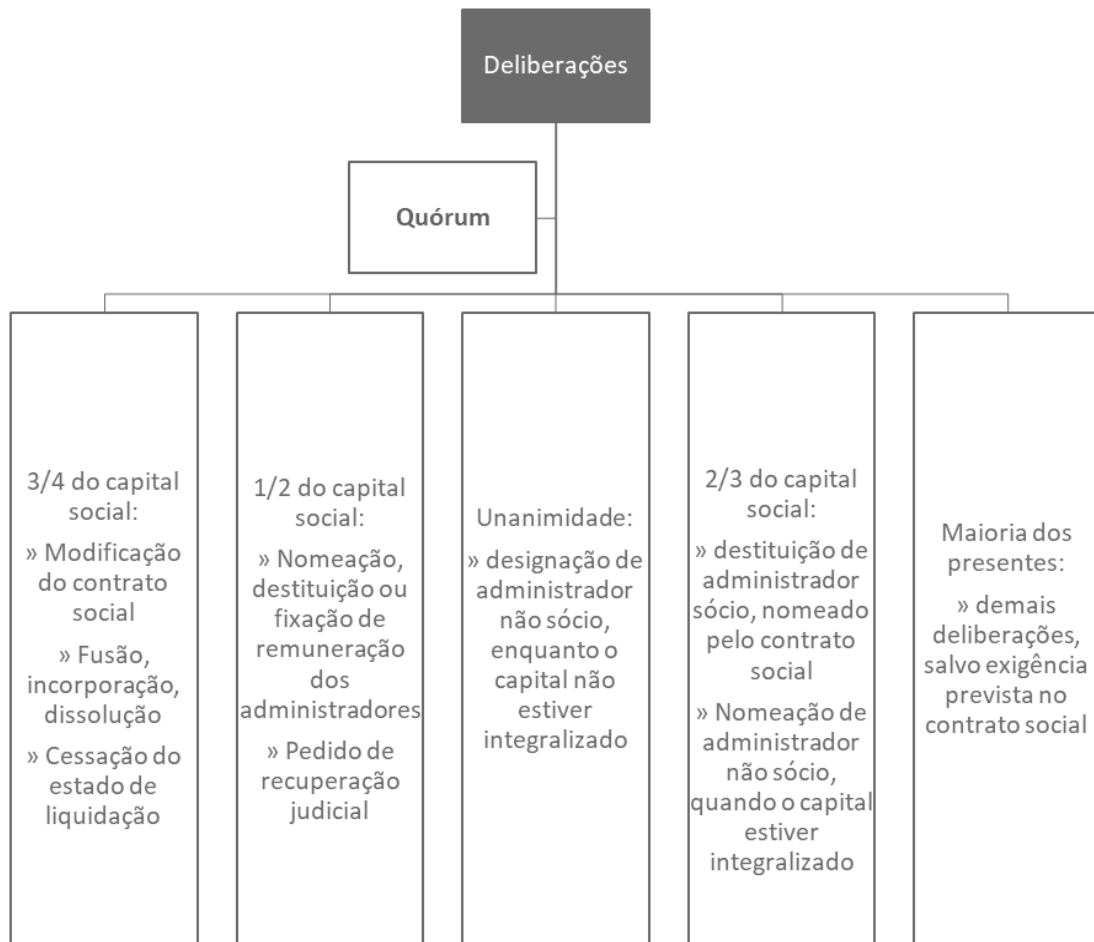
Deliberações

Quórum

3/4 do capital social:

» Modificação do contrato social

» Fusão, incorporação, dissolução

» Cessação do estado de liquidação

1/2 do capital social:

» Nomeação, destituição ou fixação de remuneração dos administradores

» Pedido de recuperação judicial

Unanimidade:

» designação de administrador não sócio, enquanto o capital não estiver integralizado

2/3 do capital social:

» destituição de administrador sócio, nomeado pelo contrato social

» Nomeação de administrador não sócio, quando o capital estiver integralizado

Maioria dos presentes:

» demais deliberações, salvo exigência prevista no contrato social